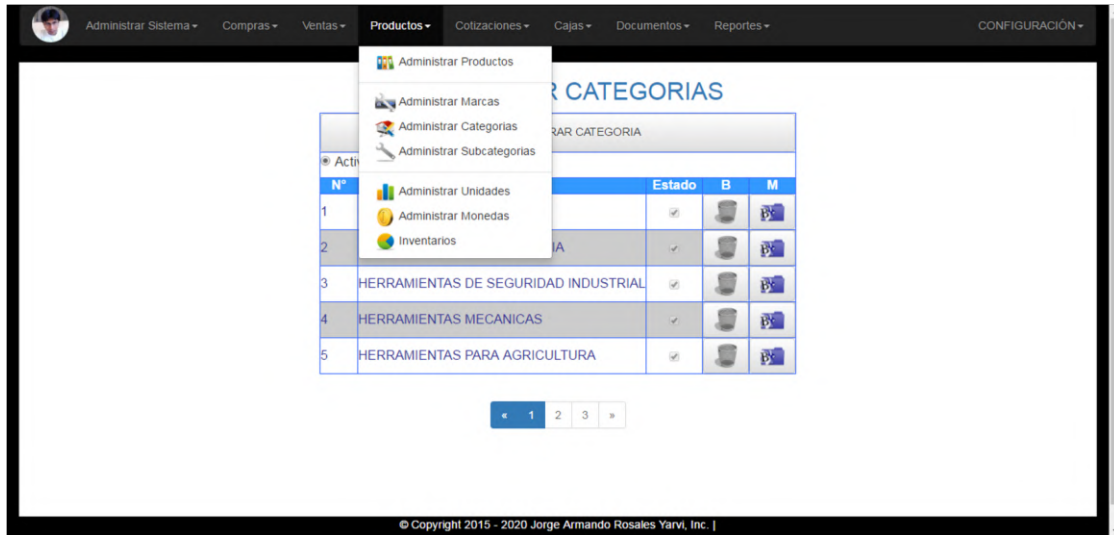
Administrar Sistema ▾ Compras ▾ Ventas ▾ Productos ▾ Cotizaciones ▾ Cajas ▾ Documentos ▾ Reportes ▾ CONFIGURACIÓN ▾

Administrar Productos

Administrar Marcas
Administrar Categorias
Administrar Subcategorias

Administrar Unidades
Administrar Monedas
Inventarios

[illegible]R CATEGORIAS

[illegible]RAR CATEGORIA

Activ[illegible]

| N° | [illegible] | Estado | B | M |
|---|---|---|---|---|
| 1 | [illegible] | | | |
| 2 | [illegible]IA | | | |
| 3 | HERRAMIENTAS DE SEGURIDAD INDUSTRIAL | | | |
| 4 | HERRAMIENTAS MECANICAS | | | |
| 5 | HERRAMIENTAS PARA AGRICULTURA | | | |

« 1 2 3 »

© Copyright 2015 - 2020 Jorge Armando Rosales Yarvi, Inc. |